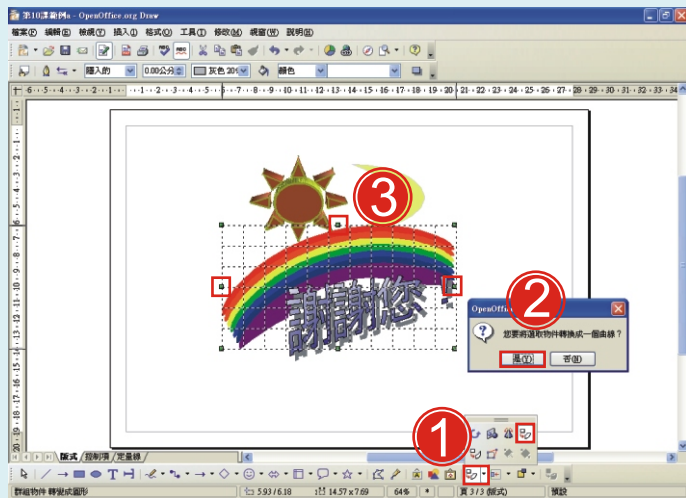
第10課範例a - OpenOffice.org Draw

檔案(F) 編輯(E) 檢視(V) 插入(I) 格式(O) 工具(T) 修改(M) 視窗(W) 說明(H)

隱入的 0.00公分 灰色 20% 顏色

3

謝謝您

OpenOffice

2

您要將選取物件轉換成一個曲線？

是(Y) 否(N)

1

版式 控制項 尺寸線

群組物件 轉變成圖形 5.93 / 6.18 14.57 x 7.69 64% * 頁 3 / 3 (版式) 預設